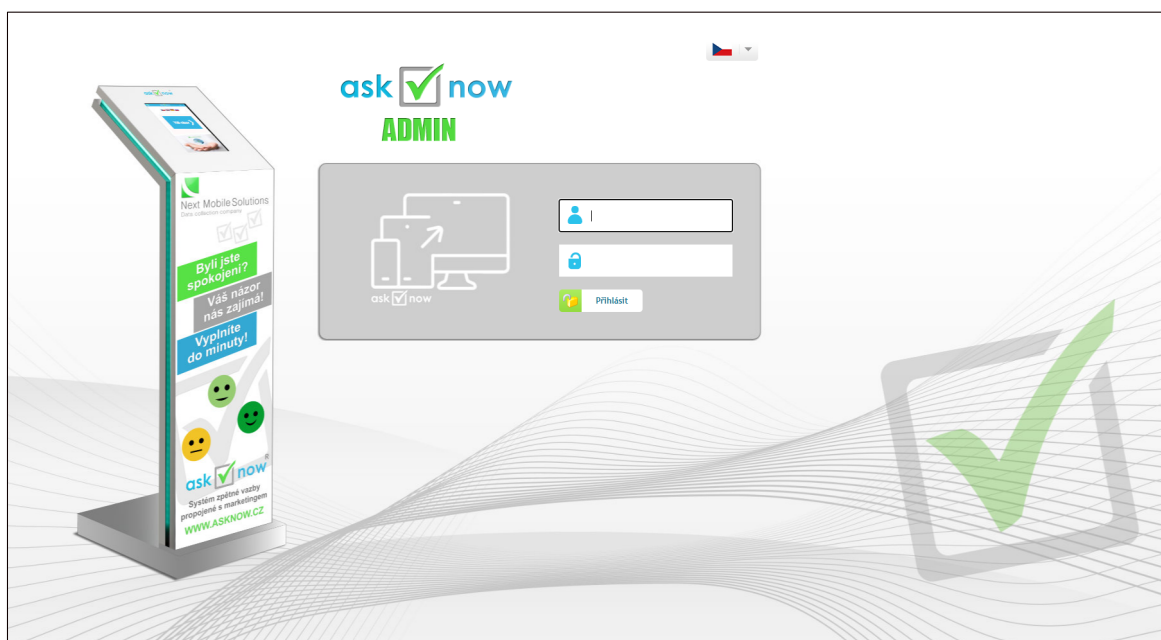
ask now
ADMIN

ask now

Přihlásit

Next Mobile Solutions
Data collection company

Byli jste spokojeni?
Váš názor nás zajímá!
Vyplníte do minuty!

ask now
Systém zpětné vazby propojené s marketingem
WWW.ASKNOW.CZ